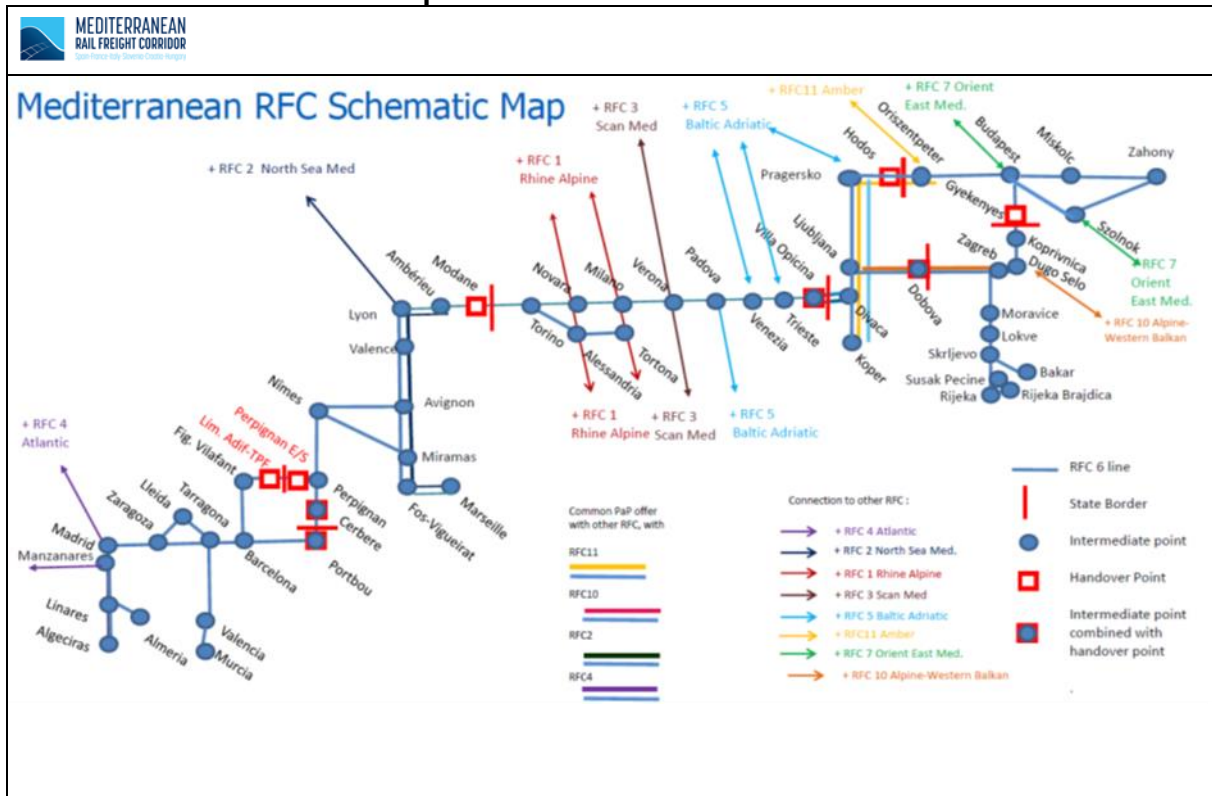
MEDITERRANEAN RAIL FREIGHT CORRIDOR
Spain·France·Italy·Slovenia·Croatia·Hungary

Mediterranean RFC Schematic Map

+ RFC 2 North Sea Med
+ RFC 1 Rhine Alpine
+ RFC 3 Scan Med
+ RFC 5 Baltic Adriatic
+ RFC11 Amber
+ RFC 7 Orient East Med.

Hodos
Oriszentpeter
Budapest
Miskolc
Zahony
Pragersko
Gyekenyes
Szolnok
Ljubljana
Villa Opicina
Zagreb
Koprivnica
Dugo Selo
+ RFC 7 Orient East Med.
+ RFC 10 Alpine-Western Balkan
Ambérieu
Modane
Novara
Milano
Verona
Padova
Lyon
Torino
Alessandria
Tortona
Venezia
Trieste
Divaca
Koper
Dobova
Moravice
Lokve
Skrljevo
Bakar
Susak Pecine
Rijeka
Rijeka Brajdica
Valence
+ RFC 1 Rhine Alpine
+ RFC 3 Scan Med
+ RFC 5 Baltic Adriatic
Nimes
Avignon
Miramas
Marseille
Fos-Vigueirat
Perpignan E/S
Lim. Adif-TPF
Fig. Vilafant
Perpignan
Cerbere
Portbou
+ RFC 4 Atlantic
Lleida
Tarragona
Zaragoza
Madrid
Manzanares
Barcelona
Linares
Algeciras
Almeria
Valencia
Murcia

Common PaP offer with other RFC, with
RFC11
RFC10
RFC2
RFC4

Connection to other RFC :
+ RFC 4 Atlantic
+ RFC 2 North Sea Med.
+ RFC 1 Rhine Alpine
+ RFC 3 Scan Med
+ RFC 5 Baltic Adriatic
+ RFC11 Amber
+ RFC 7 Orient East Med.
+ RFC 10 Alpine-Western Balkan

RFC 6 line
State Border
Intermediate point
Handover Point
Intermediate point combined with handover point